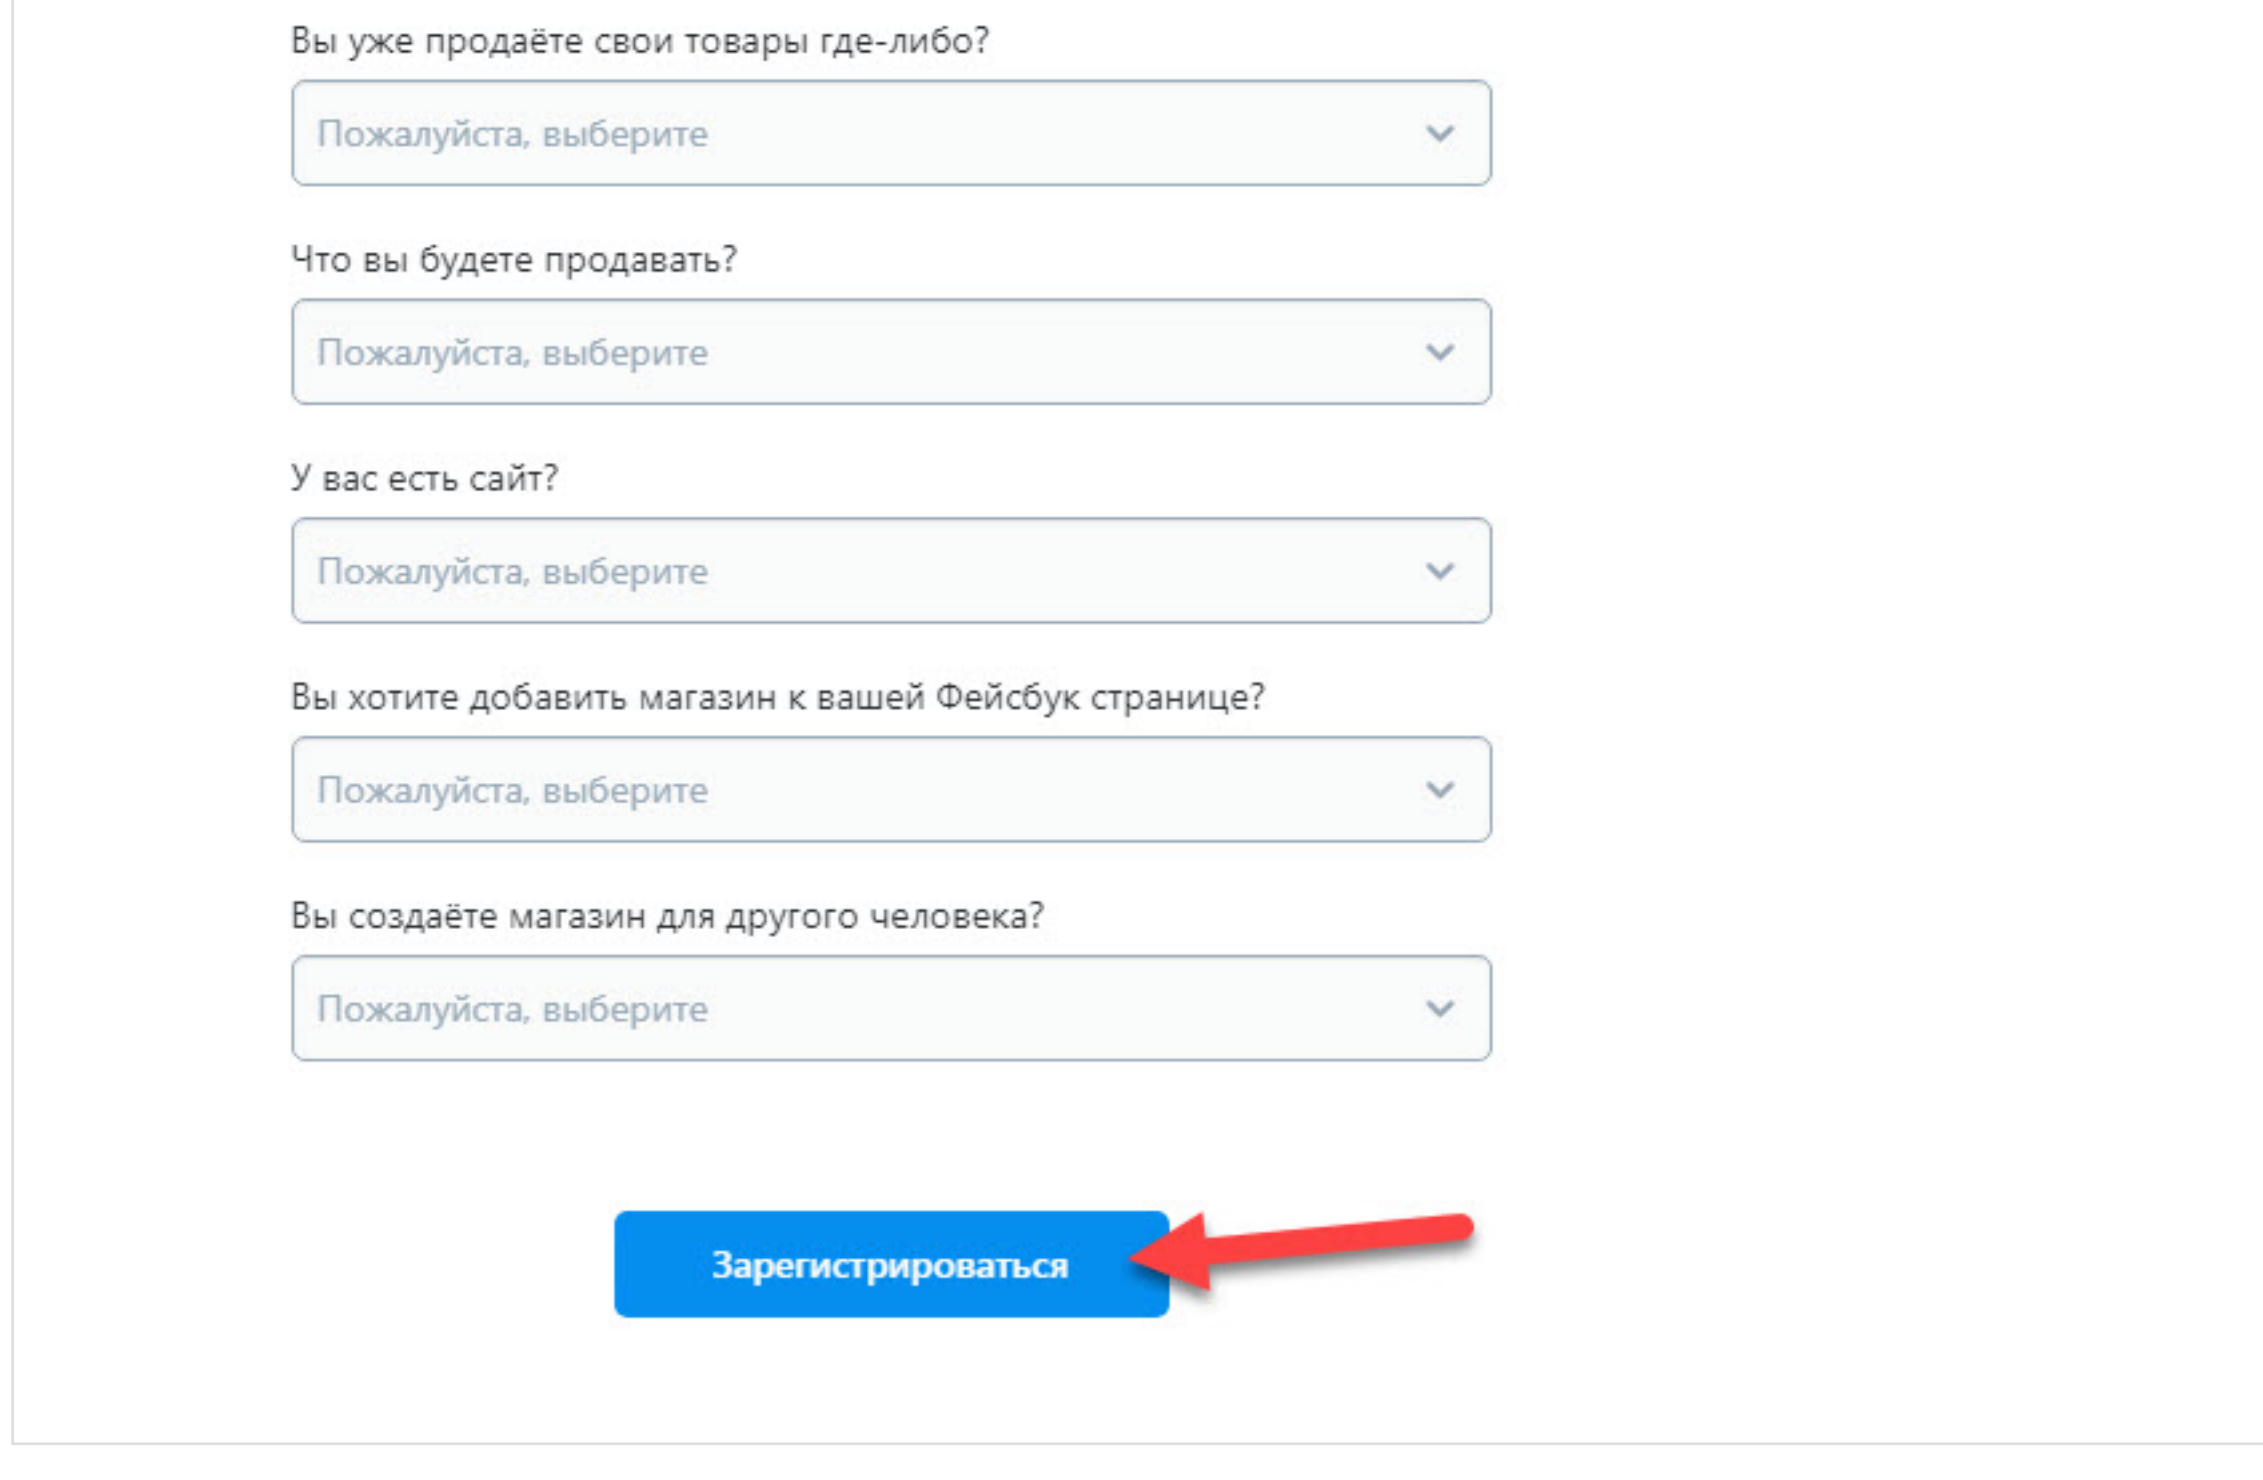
Вы уже продаёте свои товары где-либо?

Пожалуйста, выберите

Что вы будете продавать?

Пожалуйста, выберите

У вас есть сайт?

Пожалуйста, выберите

Вы хотите добавить магазин к вашей Фейсбук странице?

Пожалуйста, выберите

Вы создаёте магазин для другого человека?

Пожалуйста, выберите

Зарегистрироваться